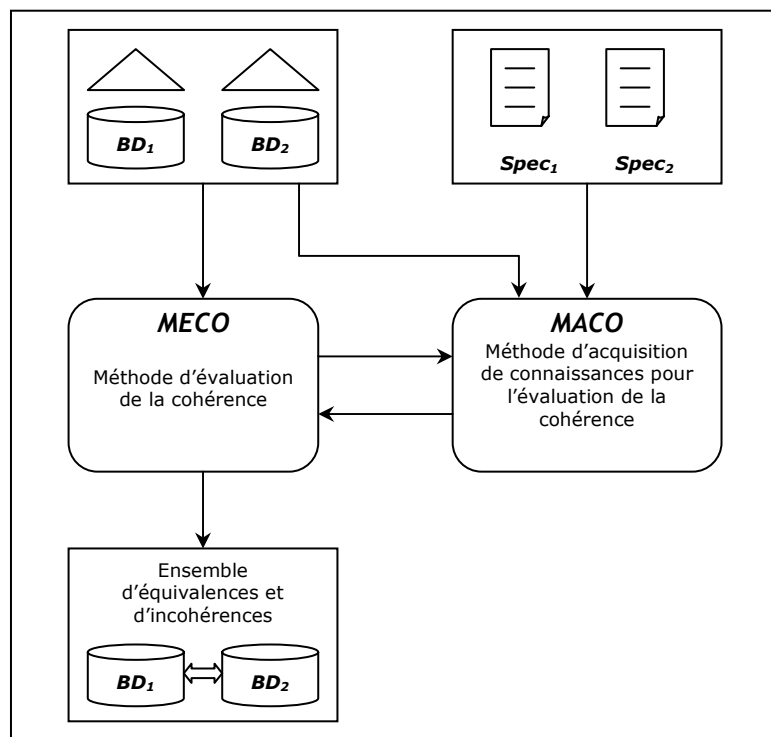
$BD_1$ $BD_2$

$Spec_1$ $Spec_2$

MECO

Méthode d'évaluation de la cohérence

MACO

Méthode d'acquisition de connaissances pour l'évaluation de la cohérence

Ensemble d'équivalences et d'incohérences

$BD_1$ $BD_2$